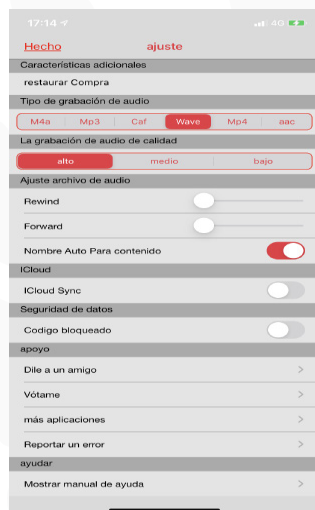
17:14
4G

Hecho ajuste

Características adicionales

restaurar Compra

Tipo de grabación de audio

M4a | Mp3 | Caf | Wave | Mp4 | aac

La grabación de audio de calidad

alto | medio | bajo

Ajuste archivo de audio

Rewind

Forward

Nombre Auto Para contenido

ICloud

ICloud Sync

Seguridad de datos

Codigo bloqueado

apoyo

Dile a un amigo

Vótame

más aplicaciones

Reportar un error

ayudar

Mostrar manual de ayuda